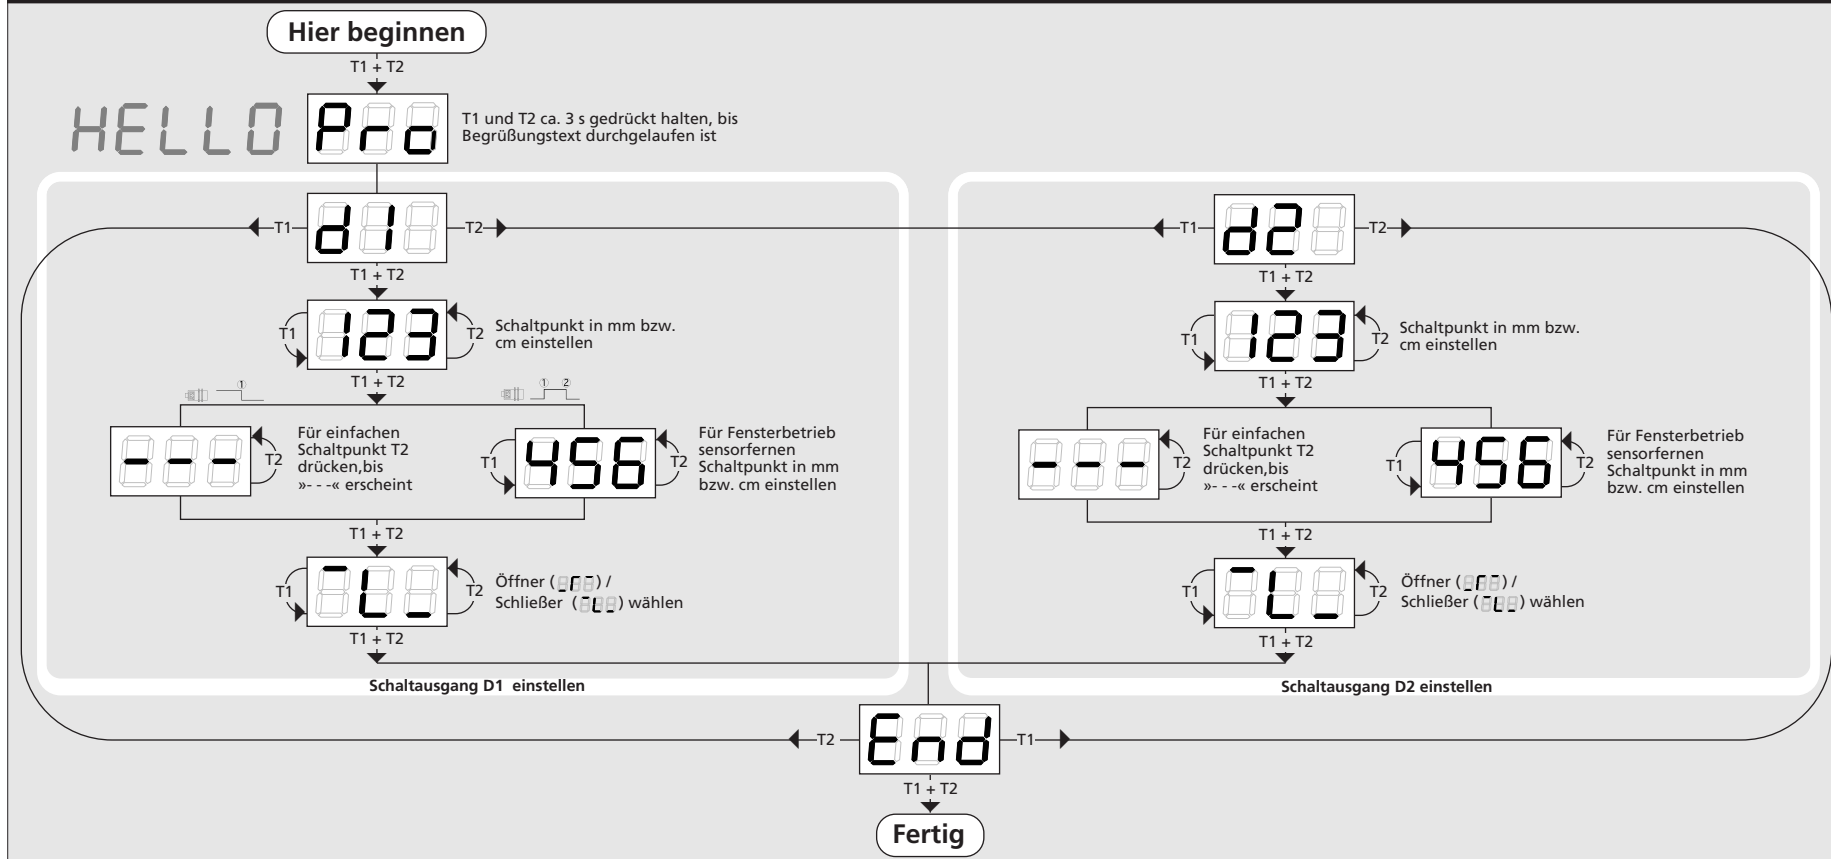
Hier beginnen

T1 + T2

HELLO

Pro

T1 und T2 ca. 3 s gedrückt halten, bis Begrüßungstext durchgelaufen ist

T1 d1 T2

T1 + T2

T1 123 T2

Schaltpunkt in mm bzw. cm einstellen

T1 + T2

①

① 2

---

T2

Für einfachen Schaltpunkt T2 drücken,bis »- - -« erscheint

T1 456 T2

Für Fensterbetrieb sensorfernen Schaltpunkt in mm bzw. cm einstellen

T1 + T2

T1 T2

Öffner ( ) / Schließer ( ) wählen

T1 + T2

Schaltausgang D1 einstellen

T1 d2 T2

T1 + T2

T1 123 T2

Schaltpunkt in mm bzw. cm einstellen

T1 + T2

---

T2

Für einfachen Schaltpunkt T2 drücken,bis »- - -« erscheint

T1 456 T2

Für Fensterbetrieb sensorfernen Schaltpunkt in mm bzw. cm einstellen

T1 + T2

T1 T2

Öffner ( ) / Schließer ( ) wählen

T1 + T2

Schaltausgang D2 einstellen

T2 End T1

T1 + T2

Fertig